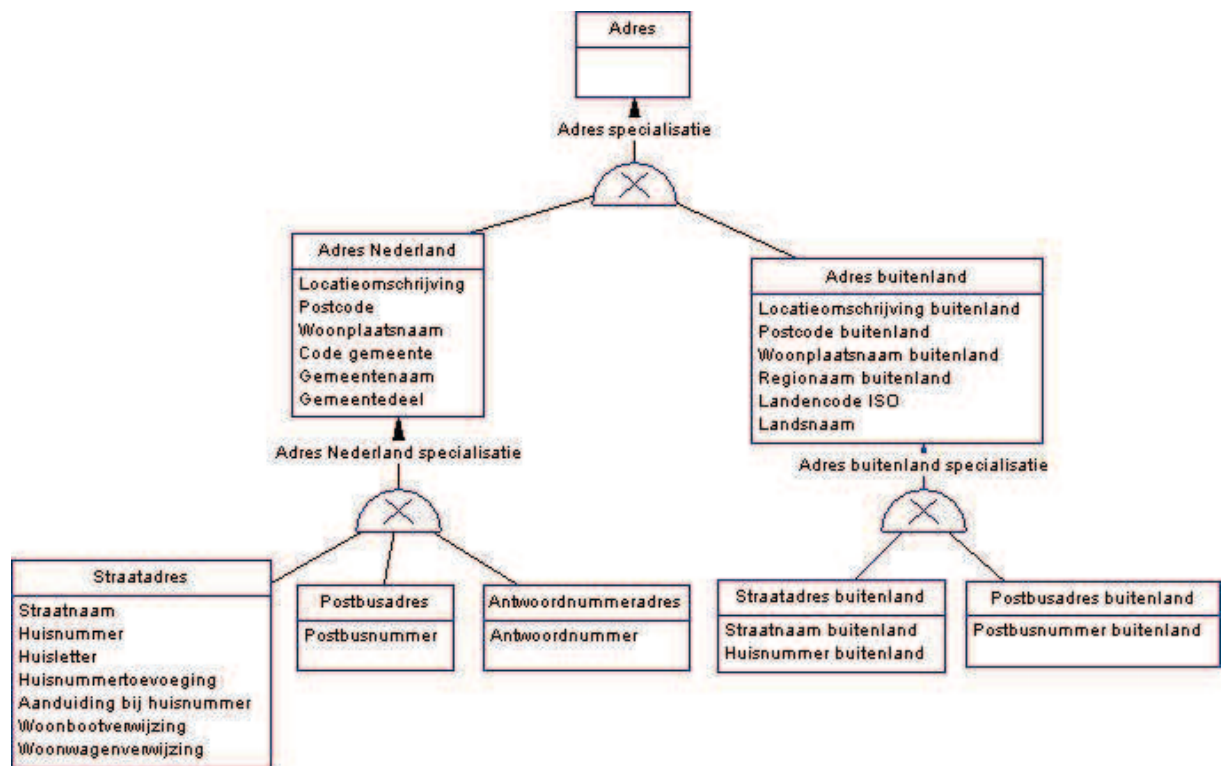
Adres

Adres specialisatie

Adres Nederland
Locatieomschrijving
Postcode
Woonplaatsnaam
Code gemeente
Gemeentenaam
Gemeentedeel

Adres buitenland
Locatieomschrijving buitenland
Postcode buitenland
Woonplaatsnaam buitenland
Regionaam buitenland
Landencode ISO
Landsnaam

Adres Nederland specialisatie

Adres buitenland specialisatie

Straatadres
Straatnaam
Huisnummer
Huisletter
Huisnummertoevoeging
Aanduiding bij huisnummer
Woonbootverwijzing
Woonwagenverwijzing

Postbusadres
Postbusnummer

Antwoordnummeradres
Antwoordnummer

Straatadres buitenland
Straatnaam buitenland
Huisnummer buitenland

Postbusadres buitenland
Postbusnummer buitenland